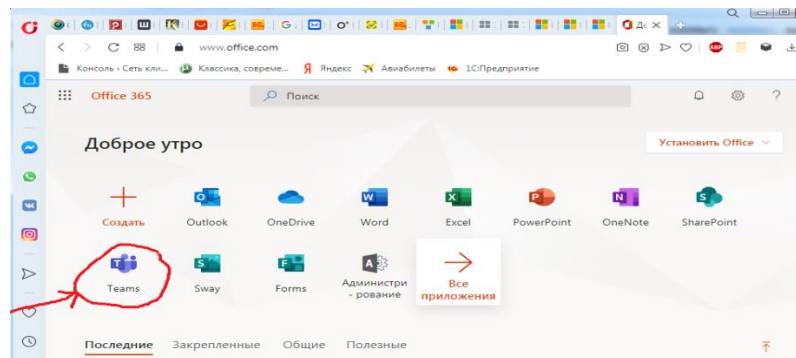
Д( ×

www.office.com

Консоль ‹ Сеть кли... Классика, совреме... Яндекс Авиабилеты 1С:Предприятие

Office 365 Поиск

Доброе утро

Установить Office

Создать Outlook OneDrive Word Excel PowerPoint OneNote SharePoint

Teams Sway Forms Администри - рование Все приложения

Последние Закрепленные Общие Полезные